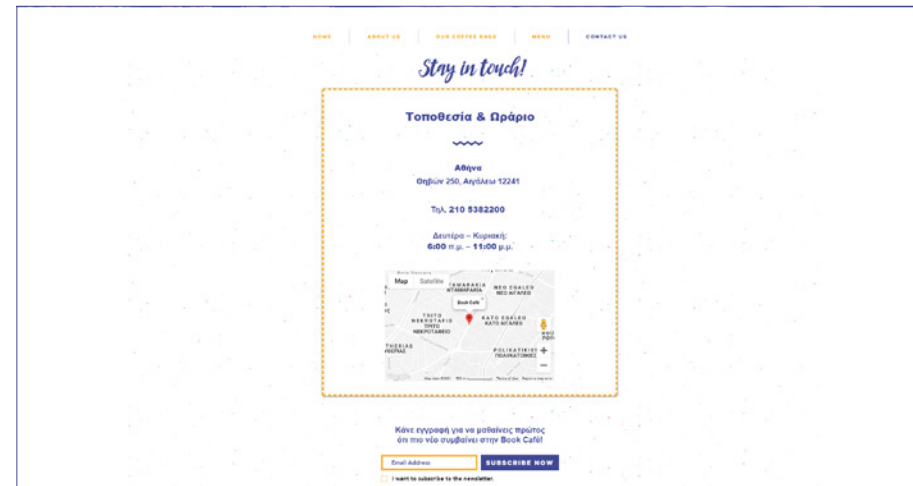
HOME | ABOUT US | OUR COFFEE BAGS | MENU | CONTACT US

Stay in touch!

Τοποθεσία & Ωράριο

Αθήνα
Θηβών 250, Αιγάλεω 12241

Τηλ. 210 5382200

Δευτέρα – Κυριακή:
6:00 π.μ. – 11:00 μ.μ.

Map Satellite
ΤΑΜΑΡΑΚΙΑ
ΝΤΑΜΑΡΑΚΙΑ
ΝΕΟ ΕΓΑΛΕΩ
ΝΕΟ ΑΙΓΑΛΕΩ
Book Café
ΤΡΙΤΟ ΝΕΚΡΟΤΑΦΕΙΟ
ΤΡΙΤΟ ΝΕΚΡΟΤΑΦΕΙΟ
ΚΑΤΩ ΕΓΑΛΕΩ
ΚΑΤΩ ΑΙΓΑΛΕΩ
ΕΛΕΥΘΕΡΙΑΣ
ΠΟΛΙΚΑΤΟΙΚΙΕΣ
ΠΟΛΥΚΑΤΟΙΚΙΕΣ

Κάνε εγγραφή για να μαθαίνεις πρώτος ότι πιο νέο συμβαίνει στην Book Café!

Email Address
SUBSCRIBE NOW

I want to subscribe to the newsletter.